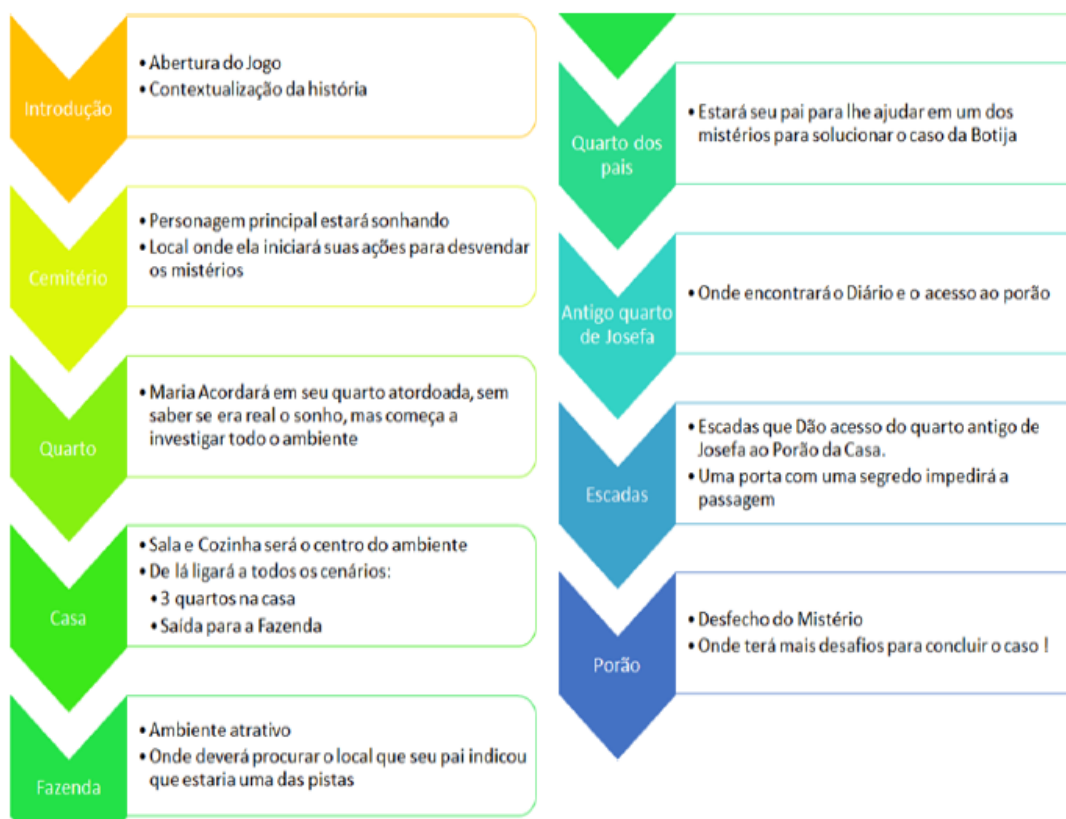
Introdução

• Abertura do Jogo
• Contextualização da história

Cemitério

• Personagem principal estará sonhando
• Local onde ela iniciará suas ações para desvendar os mistérios

Quarto

• Maria Acordará em seu quarto atordoada, sem saber se era real o sonho, mas começa a investigar todo o ambiente

Casa

• Sala e Cozinha será o centro do ambiente
• De lá ligará a todos os cenários:
• 3 quartos na casa
• Saída para a Fazenda

Fazenda

• Ambiente atrativo
• Onde deverá procurar o local que seu pai indicou que estaria uma das pistas

Quarto dos pais

• Estará seu pai para lhe ajudar em um dos mistérios para solucionar o caso da Botija

Antigo quarto de Josefa

• Onde encontrará o Diário e o acesso ao porão

Escadas

• Escadas que Dão acesso do quarto antigo de Josefa ao Porão da Casa.
• Uma porta com uma segredo impedirá a passagem

Porão

• Desfecho do Mistério
• Onde terá mais desafios para concluir o caso !